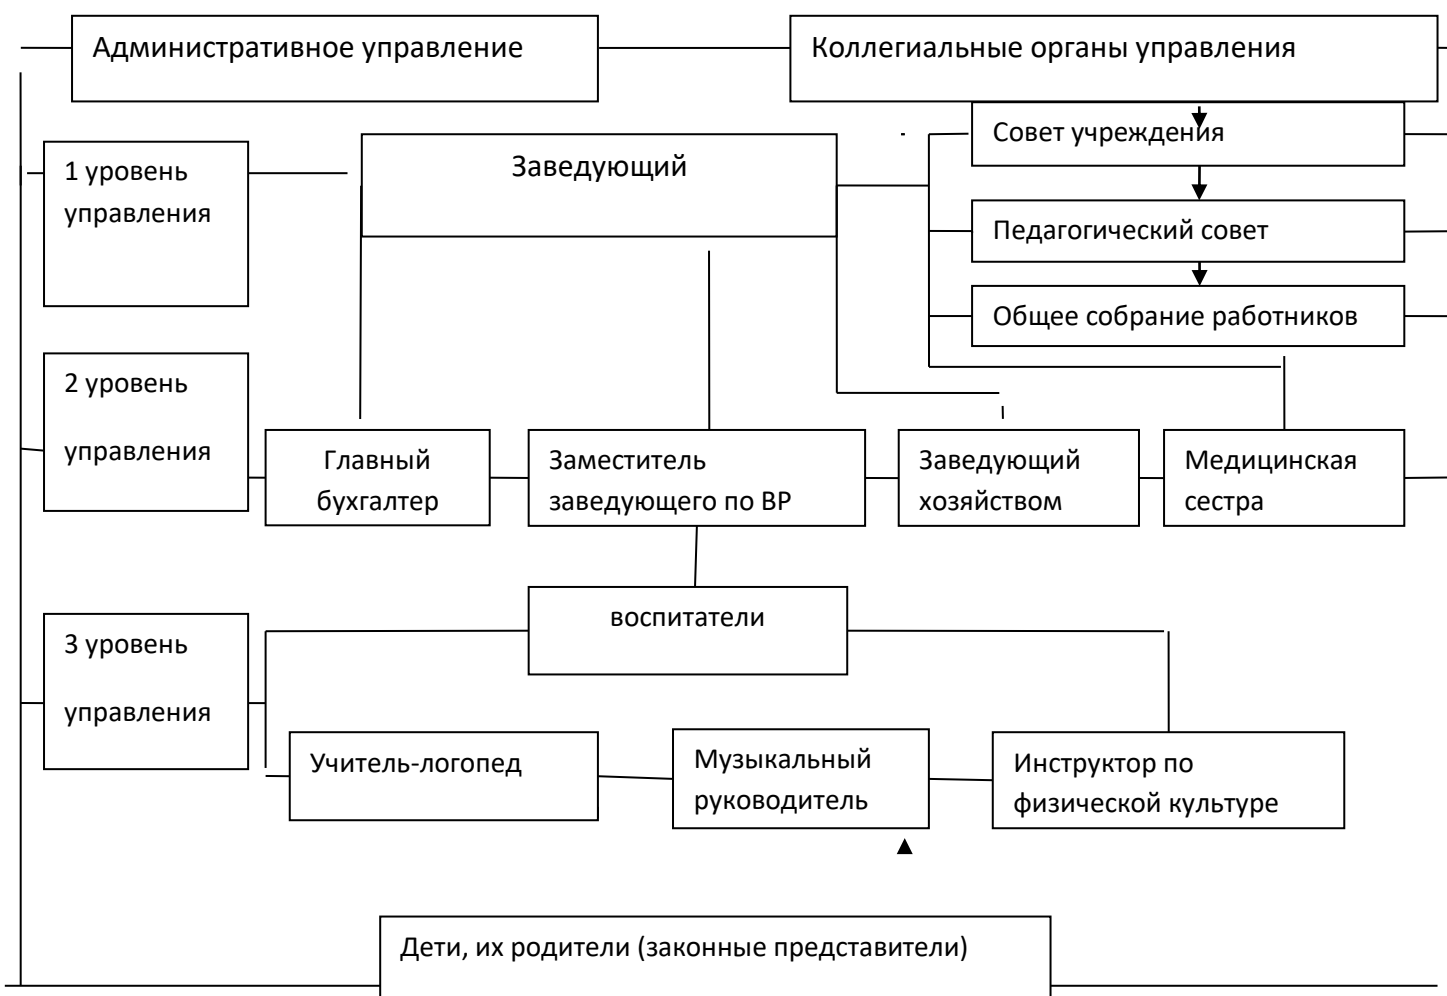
Административное управление

Коллегиальные органы управления

Совет учреждения

1 уровень управления

Заведующий

Педагогический совет

Общее собрание работников

2 уровень управления

Главный бухгалтер

Заместитель заведующего по ВР

Заведующий хозяйством

Медицинская сестра

воспитатели

3 уровень управления

Учитель-логопед

Музыкальный руководитель

Инструктор по физической культуре

Дети, их родители (законные представители)